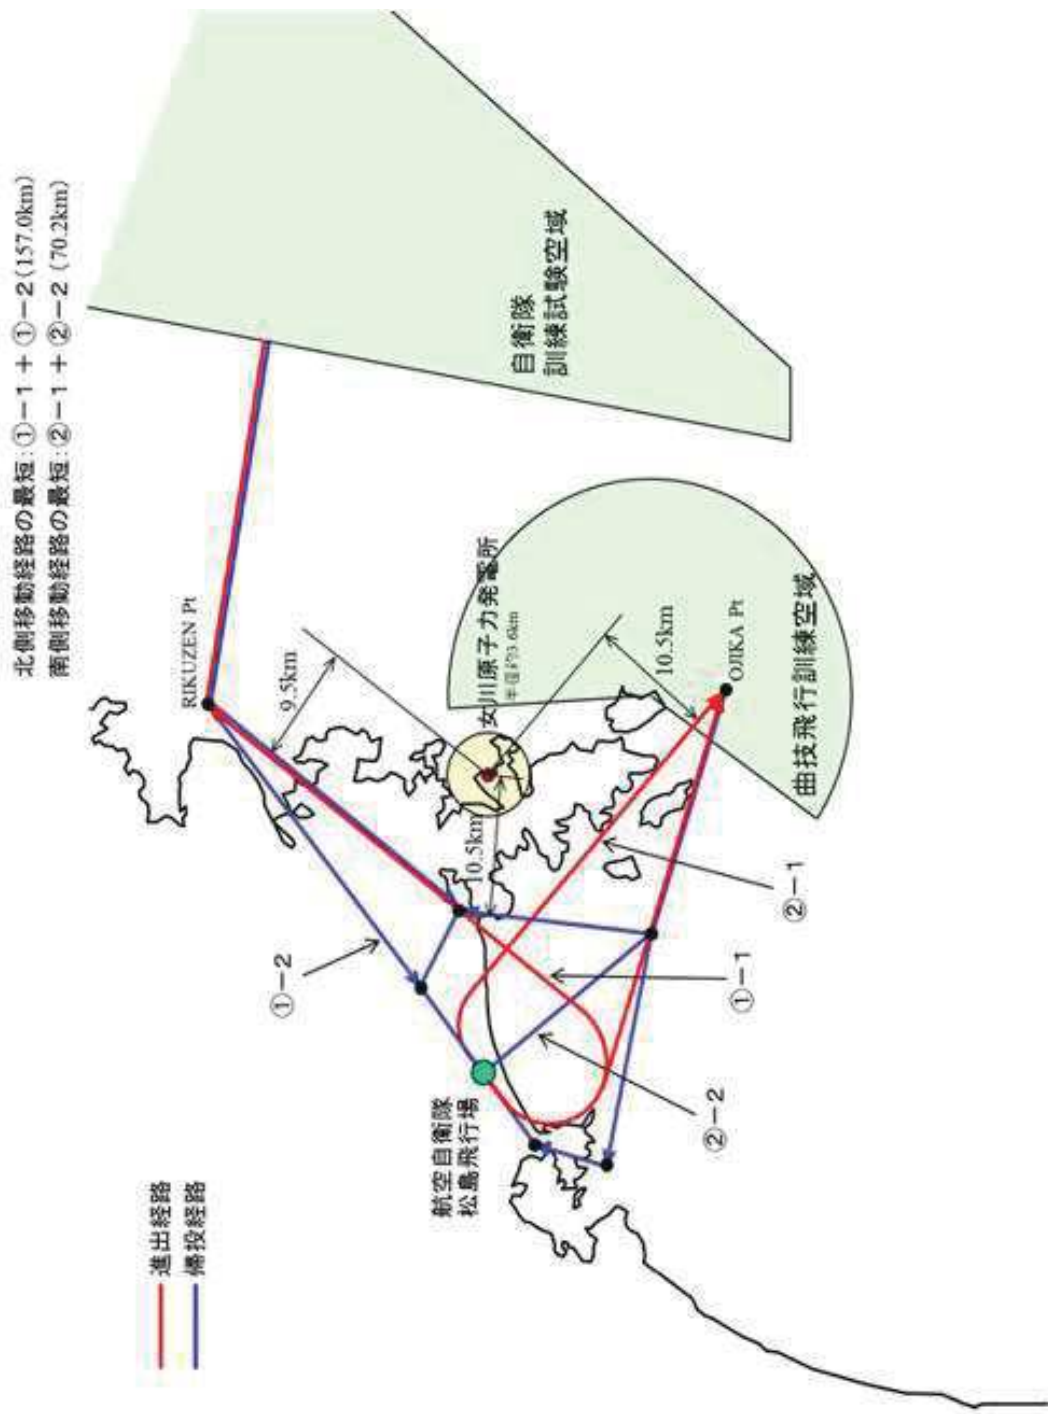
北側移動経路の最短：①－1＋①－2（157.0km）
南側移動経路の最短：②－1＋②－2（70.2km）

自衛隊
訓練試験空域

曲技飛行訓練空域

女川原子力発電所
半径3.6km

RIKUZEN Pt

9.5km

10.5km

10.5km

OJIKA Pt

①－2

①－1

②－1

②－2

航空自衛隊
松島飛行場

進出経路
帰投経路